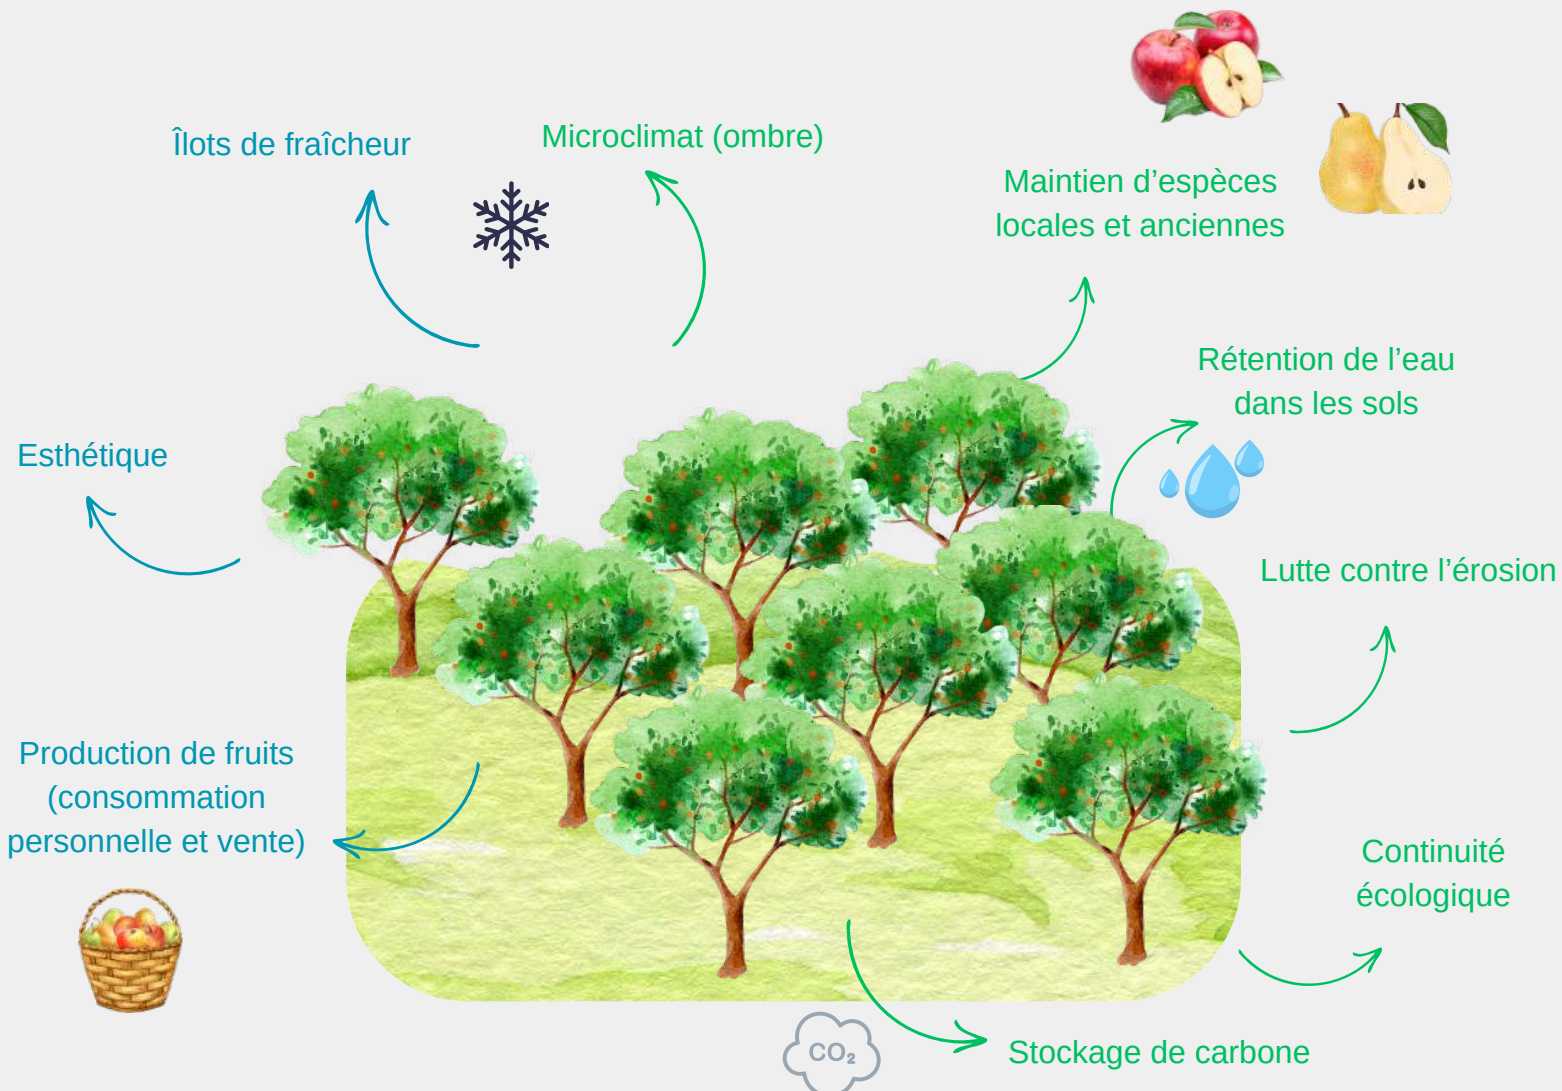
Îlots de fraîcheur

Microclimat (ombre)

Maintien d'espèces locales et anciennes

Rétention de l'eau dans les sols

Esthétique

Lutte contre l'érosion

Production de fruits (consommation personnelle et vente)

Continuité écologique

$CO_2$

Stockage de carbone